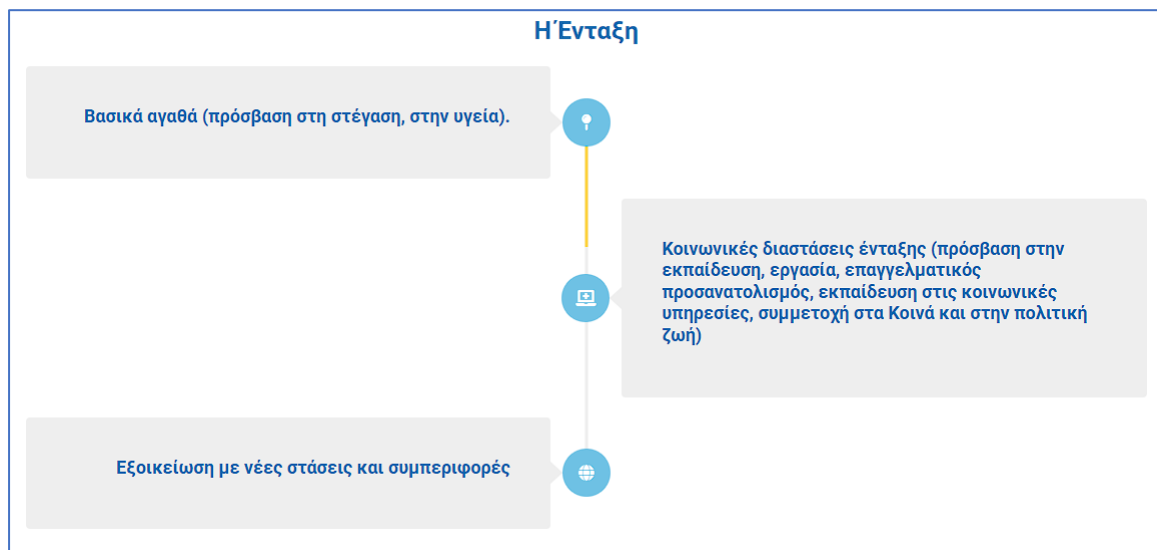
Η Ένταξη

Βασικά αγαθά (πρόσβαση στη στέγαση, στην υγεία).

Κοινωνικές διαστάσεις ένταξης (πρόσβαση στην εκπαίδευση, εργασία, επαγγελματικός προσανατολισμός, εκπαίδευση στις κοινωνικές υπηρεσίες, συμμετοχή στα Κοινά και στην πολιτική ζωή)

Εξοικείωση με νέες στάσεις και συμπεριφορές